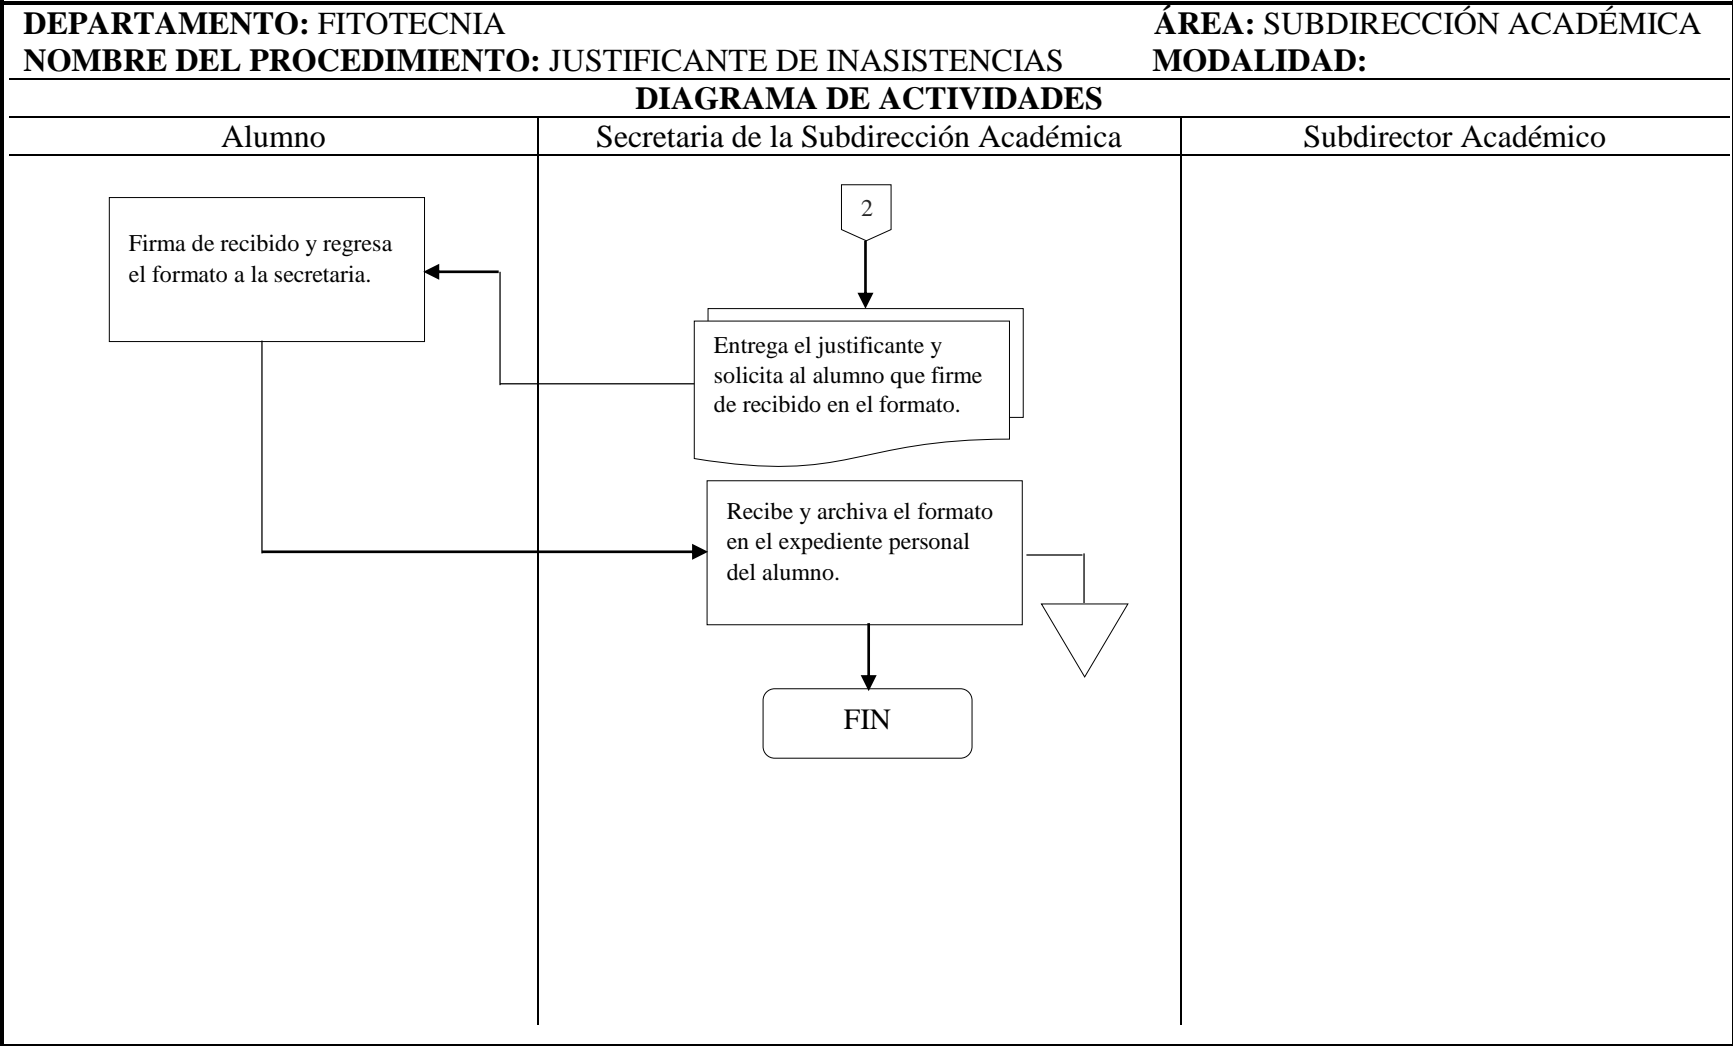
**DEPARTAMENTO:** FITOTECNIA **ÁREA:** SUBDIRECCIÓN ACADÉMICA
**NOMBRE DEL PROCEDIMIENTO:** JUSTIFICANTE DE INASISTENCIAS **MODALIDAD:**

**DIAGRAMA DE ACTIVIDADES**

Alumno

Secretaria de la Subdirección Académica

Subdirector Académico

2

Firma de recibido y regresa el formato a la secretaria.

Entrega el justificante y solicita al alumno que firme de recibido en el formato.

Recibe y archiva el formato en el expediente personal del alumno.

FIN